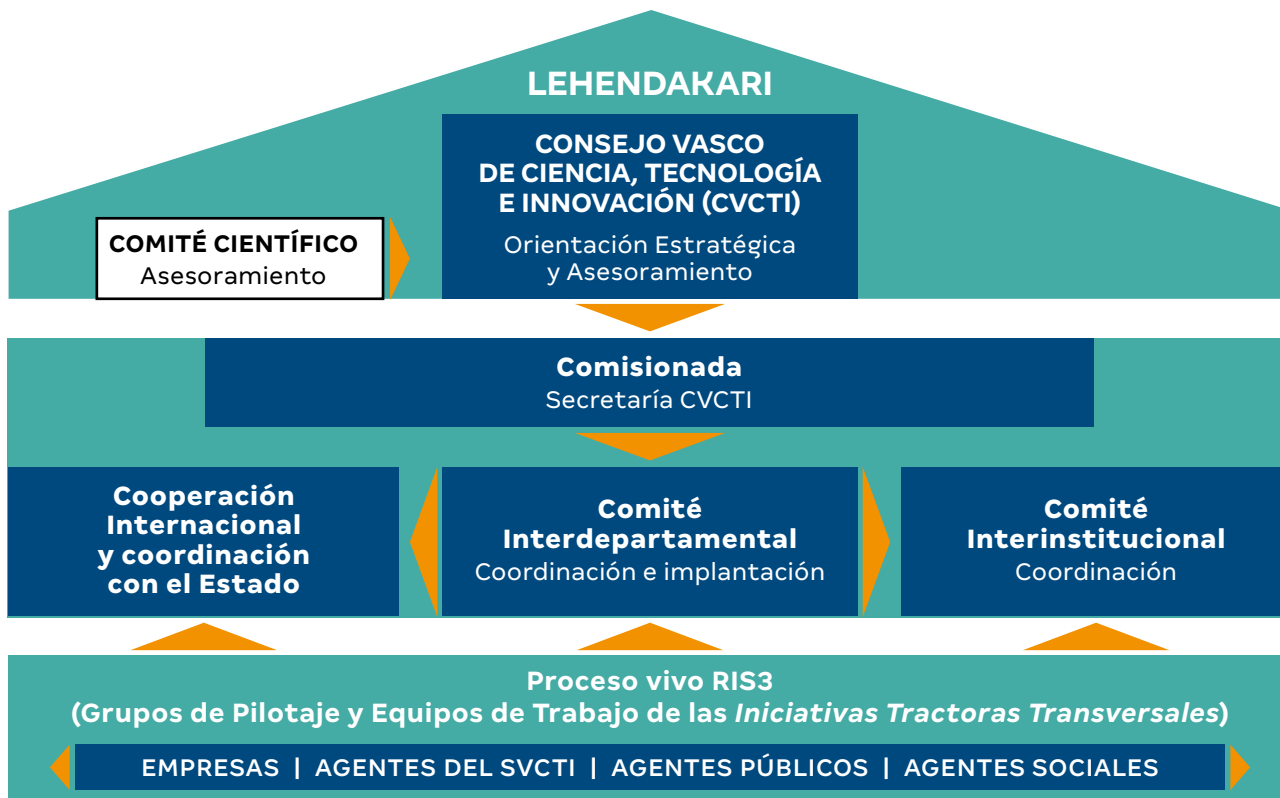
LEHENDAKARI

COMITÉ CIENTÍFICO
Asesoramiento

CONSEJO VASCO DE CIENCIA, TECNOLOGÍA E INNOVACIÓN (CVCTI)
Orientación Estratégica y Asesoramiento

Comisionada
Secretaría CVCTI

Cooperación Internacional y coordinación con el Estado

Comité Interdepartamental
Coordinación e implantación

Comité Interinstitucional
Coordinación

Proceso vivo RIS3
(Grupos de Pilotaje y Equipos de Trabajo de las Iniciativas Tractoras Transversales)

EMPRESAS | AGENTES DEL SVCTI | AGENTES PÚBLICOS | AGENTES SOCIALES